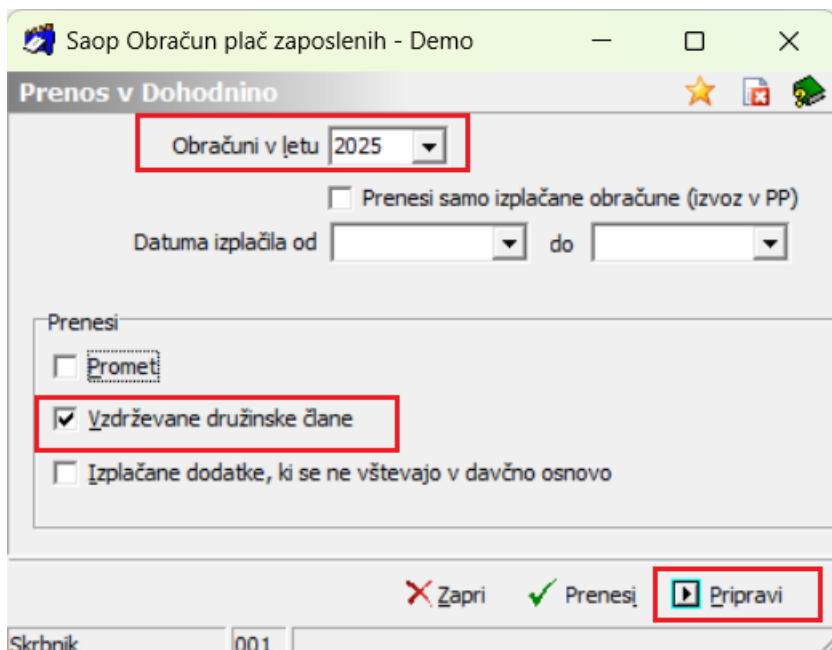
Saop Obračun plač zaposlenih - Demo

Prenos v Dohodnino

Obračuni v letu 2025

Prenesi samo izplačane obračune (izvoz v PP)

Datuma izplačila od do

Prenesi

Promet

Vzdrževane družinske člane

Izplačane dodatke, ki se ne vštevajo v davčno osnovo

Zapri Prenesi Pripravi

Skrbnik 001